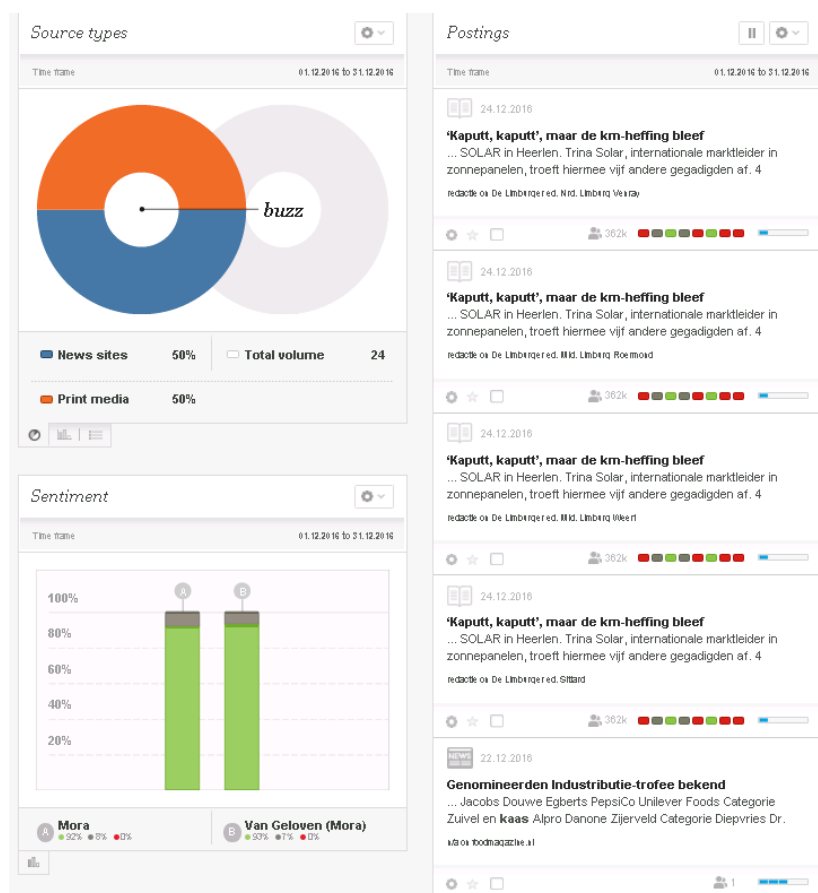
Source types

Time frame 01.12.2016 to 31.12.2016

buzz

News sites 50%

Total volume 24

Print media 50%

Sentiment

Time frame 01.12.2016 to 31.12.2016

100%

80%

60%

40%

20%

A

B

A Mora
92% 8% 0%

B Van Geloven (Mora)
93% 7% 0%

Postings

Time frame 01.12.2016 to 31.12.2016

24.12.2016

'Kaputt, kaputt', maar de km-heffing bleef

... SOLAR in Heerlen. Trina Solar, internationale marktleider in zonnepanelen, troeft hiermee vijf andere gegadigden af. 4

redactie on De Limburger ed. Nrd. Limburg Venray

362k

24.12.2016

'Kaputt, kaputt', maar de km-heffing bleef

... SOLAR in Heerlen. Trina Solar, internationale marktleider in zonnepanelen, troeft hiermee vijf andere gegadigden af. 4

redactie on De Limburger ed. Mid. Limburg Roermond

362k

24.12.2016

'Kaputt, kaputt', maar de km-heffing bleef

... SOLAR in Heerlen. Trina Solar, internationale marktleider in zonnepanelen, troeft hiermee vijf andere gegadigden af. 4

redactie on De Limburger ed. Mid. Limburg Weert

362k

24.12.2016

'Kaputt, kaputt', maar de km-heffing bleef

... SOLAR in Heerlen. Trina Solar, internationale marktleider in zonnepanelen, troeft hiermee vijf andere gegadigden af. 4

redactie on De Limburger ed. Sittard

362k

NEWS 22.12.2016

Genomineerden Industributie-trofee bekend

... Jacobs Douwe Egberts PepsiCo Unilever Foods Categorie Zuivel en kaas Alpro Danone Zijerveld Categorie Diepvries Dr.

via on foodmagazine.nl

1